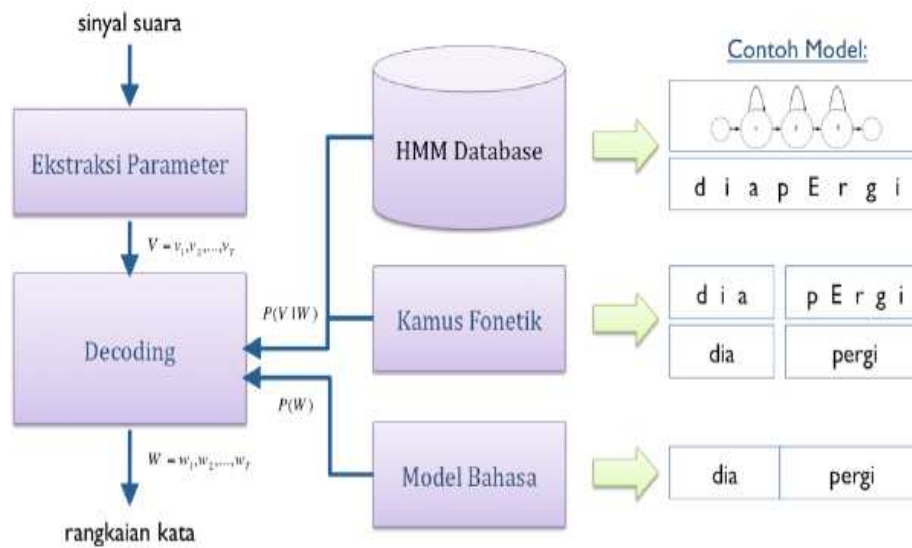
sinyal suara

Ekstraksi Parameter

$V = v_1, v_2, \ldots, v_T$

Decoding

$W = w_1, w_2, \ldots, w_T$

rangkaian kata

$P(V|W)$

$P(W)$

HMM Database

Kamus Fonetik

Model Bahasa

Contoh Model:

d i a p E r g i

| d i a | p E r g i |
|---|---|
| dia | pergi |

| dia | pergi |
|---|---|